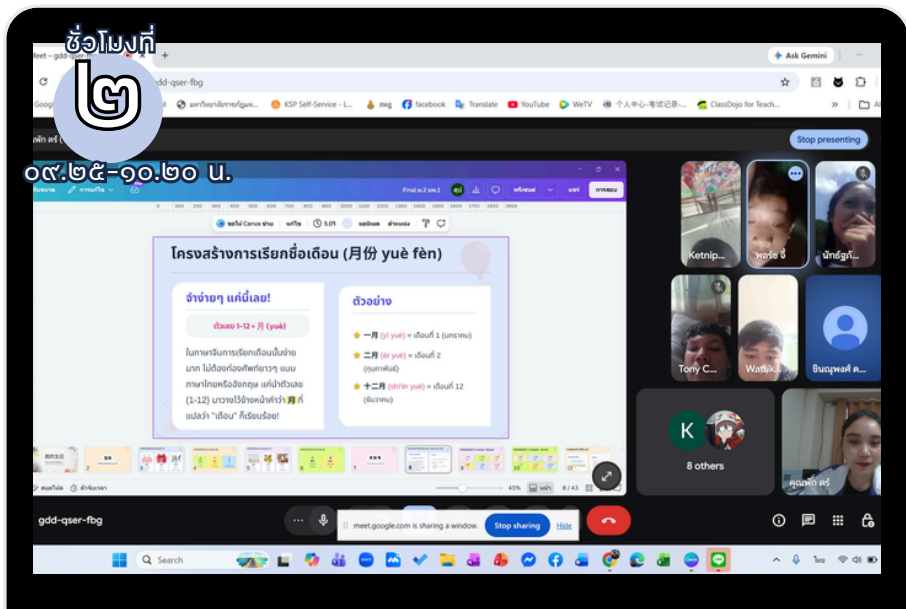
ชั่วโมงที่
๒
๐๙.๒๕-๑๐.๒๐ น.

gdd-qser-fbg

Ask Gemini

Google | มหาวิทยาลัยราชภัฏนค... | KSP Self-Service - L... | facebook | Translate | YouTube | WeTV | 个人中心-考试记录-... | ClassDojo for Teach...

Stop presenting

Final ม.2 เทอม 1

โครงสร้างการเรียกชื่อเดือน (月份 yuè fèn)

จำง่ายๆ แค่นี้เลย!

ตัวเลข 1-12 + 月 (yuè)

ในภาษาจีนการเรียกเดือนเป็นง่ายมาก ไม่ต้องท่องศัพท์ยาวๆ แบบภาษาไทยหรืออังกฤษ แค่นำตัวเลข (1-12) มาวางไว้ข้างหน้าคำว่า 月 ที่แปลว่า "เดือน" ก็เรียบร้อย!

ตัวอย่าง

一月 (yī yuè) = เดือนที่ 1 (มกราคม)

二月 (èr yuè) = เดือนที่ 2 (กุมภาพันธ์)

十二月 (shí'èr yuè) = เดือนที่ 12 (ธันวาคม)

8 / 43

45%

Ketnip...

พอร์ซ จี้

นัทธ์ฐก...

Tony C...

Watt...

ธันญพงศ์ ค...

K

8 others

คุณพัก คร์

meet.google.com is sharing a window.

Stop sharing

Hide

Search